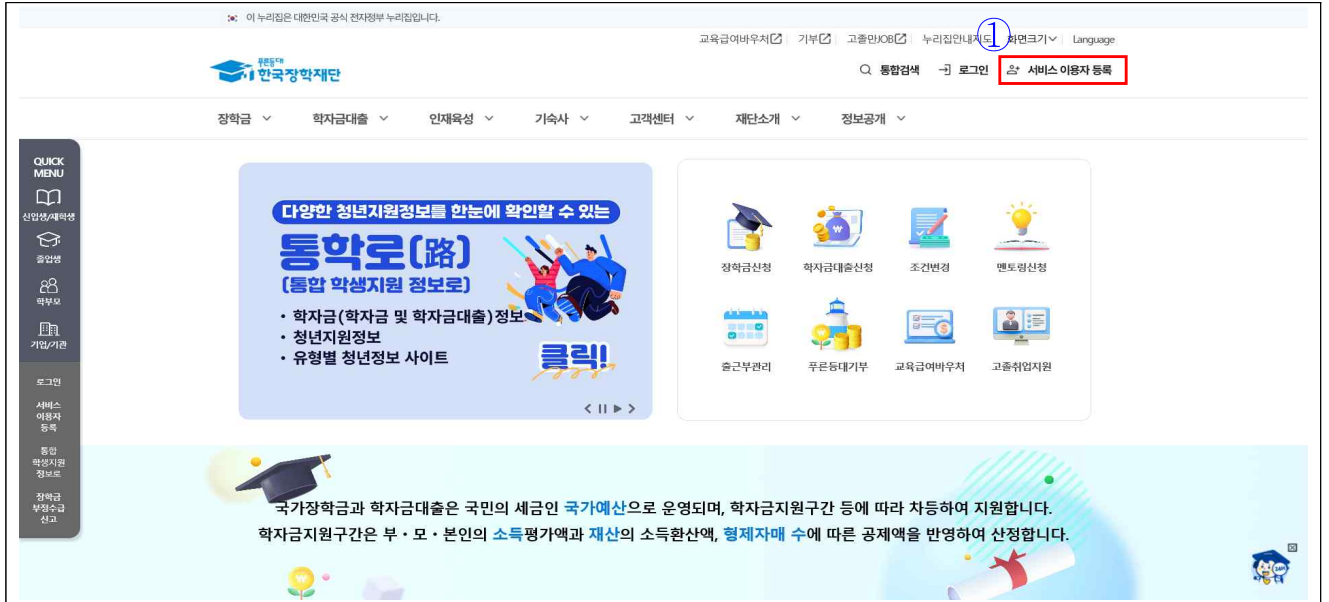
이 누리집은 대한민국 공식 전자정부 누리집입니다.

교육급여바우처 | 기부 | 고졸만JOB | 누리집안내지도 | 화면크기 | Language

①

푸른등대 한국장학재단

통합검색 로그인 서비스 이용자 등록

장학금 학자금대출 인재육성 기숙사 고객센터 재단소개 정보공개

QUICK MENU

신입생/재학생

졸업생

학부모

기업/기관

로그인

서비스 이용자 등록

통합 학생지원 정보로

장학금 부정수급 신고

다양한 청년지원정보를 한눈에 확인할 수 있는

통학로(路)

(통합 학생지원 정보로)

• 학자금(학자금 및 학자금대출)정보

• 청년지원정보

• 유형별 청년정보 사이트

클릭!

장학금신청 학자금대출신청 조건변경 멘토링신청

출근부관리 푸른등대기부 교육급여바우처 고졸취업지원

국가장학금과 학자금대출은 국민의 세금인 국가예산으로 운영되며, 학자금지원구간 등에 따라 차등하여 지원합니다.

학자금지원구간은 부 • 모 • 본인의 소득평가액과 재산의 소득환산액, 형제자매 수에 따른 공제액을 반영하여 산정합니다.